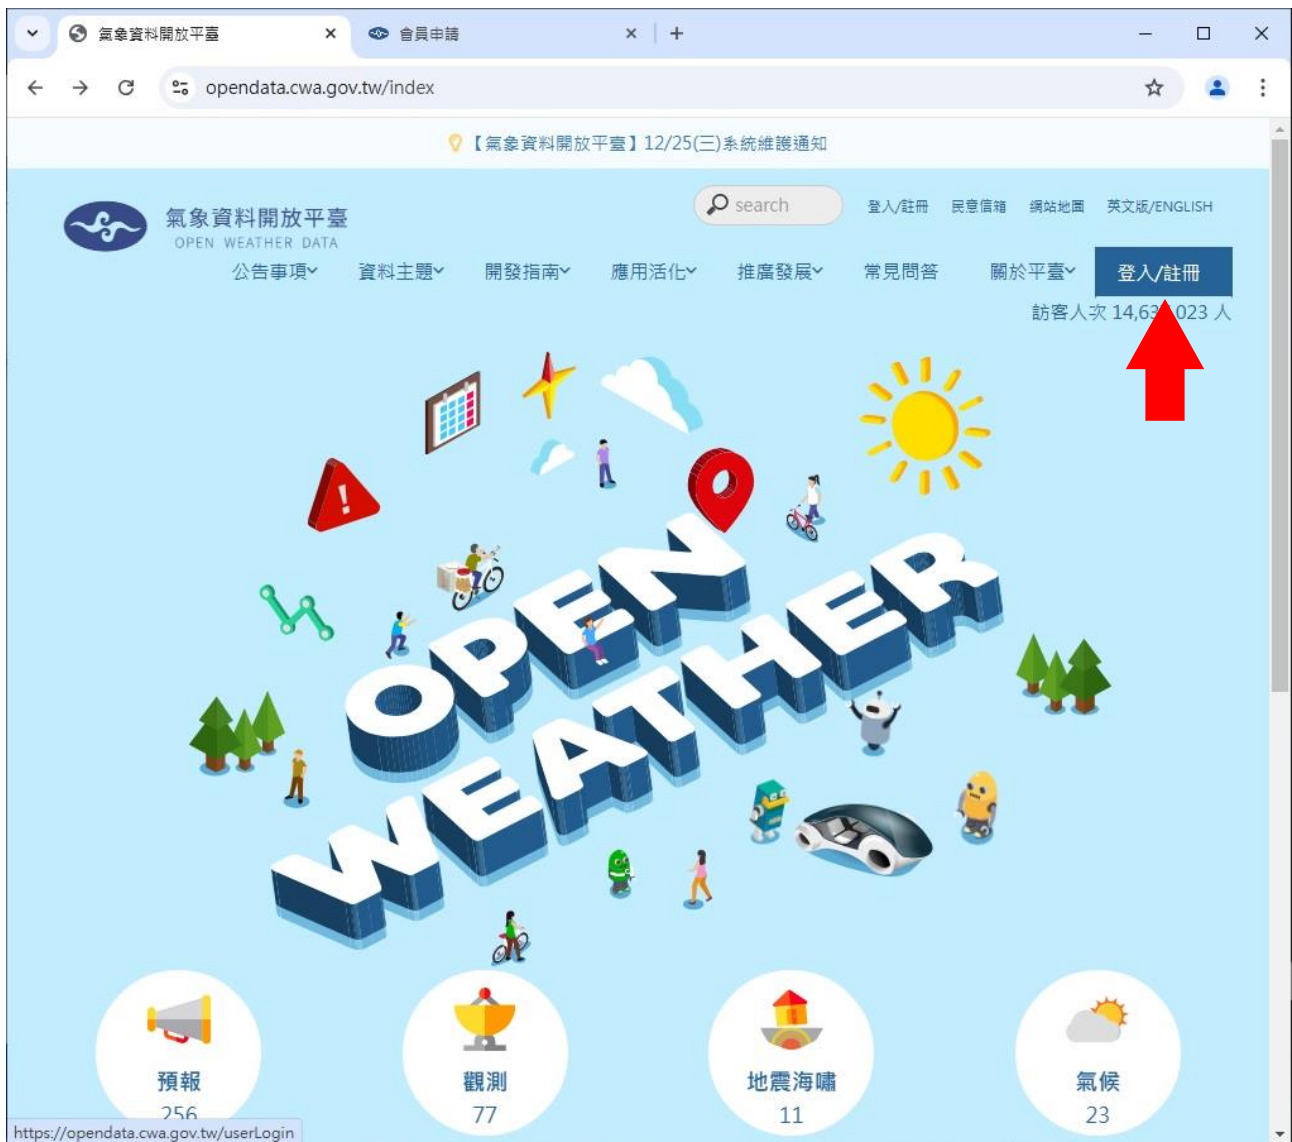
氣象資料開放平臺

會員申請

opendata.cwa.gov.tw/index

【氣象資料開放平臺】12/25(三)系統維護通知

氣象資料開放平臺
OPEN WEATHER DATA

search

登入/註冊 民意信箱 網站地圖 英文版/ENGLISH

公告事項 資料主題 開發指南 應用活化 推廣發展 常見問答 關於平臺 登入/註冊

訪客人次 14,6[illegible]023 人

OPEN WEATHER

預報
256

觀測
77

地震海嘯
11

氣候
23

https://opendata.cwa.gov.tw/userLogin